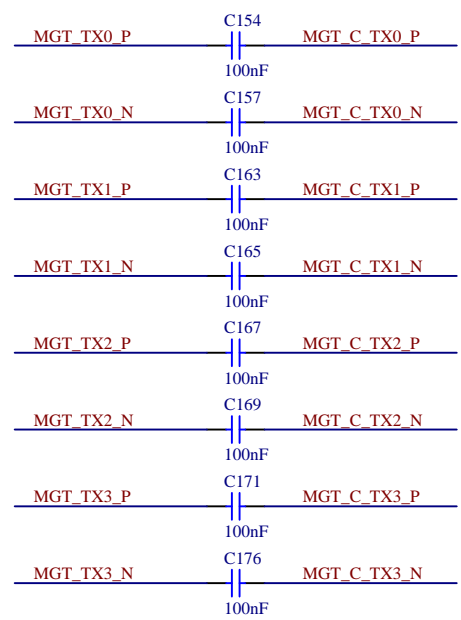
C154
MGT_TX0_P
MGT_C_TX0_P
100nF

C157
MGT_TX0_N
MGT_C_TX0_N
100nF

C163
MGT_TX1_P
MGT_C_TX1_P
100nF

C165
MGT_TX1_N
MGT_C_TX1_N
100nF

C167
MGT_TX2_P
MGT_C_TX2_P
100nF

C169
MGT_TX2_N
MGT_C_TX2_N
100nF

C171
MGT_TX3_P
MGT_C_TX3_P
100nF

C176
MGT_TX3_N
MGT_C_TX3_N
100nF